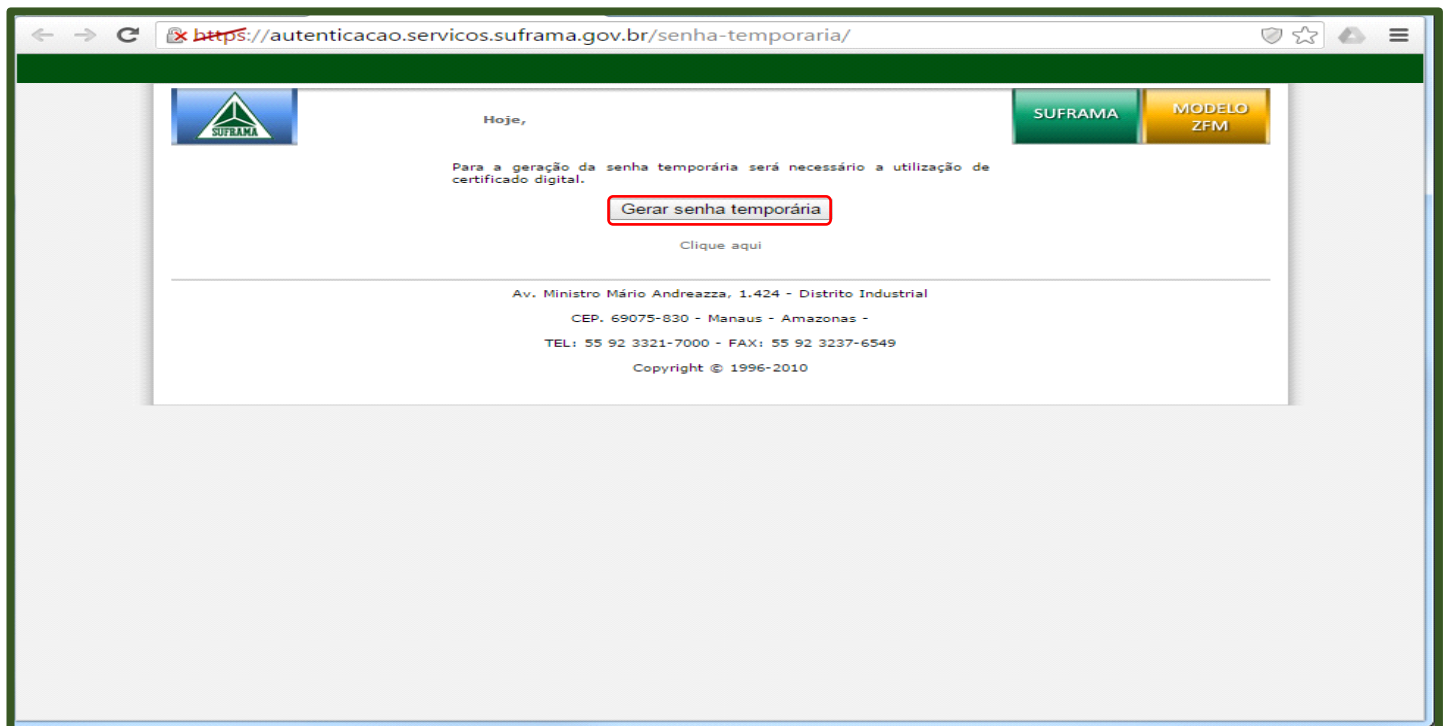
https://autenticacao.servicos.suframa.gov.br/senha-temporaria/

SUFRAMA

Hoje,

SUFRAMA

MODELO ZFM

Para a geração da senha temporária será necessário a utilização de certificado digital.

Gerar senha temporária

Clique aqui

Av. Ministro Mário Andreazza, 1.424 - Distrito Industrial

CEP. 69075-830 - Manaus - Amazonas -

TEL: 55 92 3321-7000 - FAX: 55 92 3237-6549

Copyright © 1996-2010